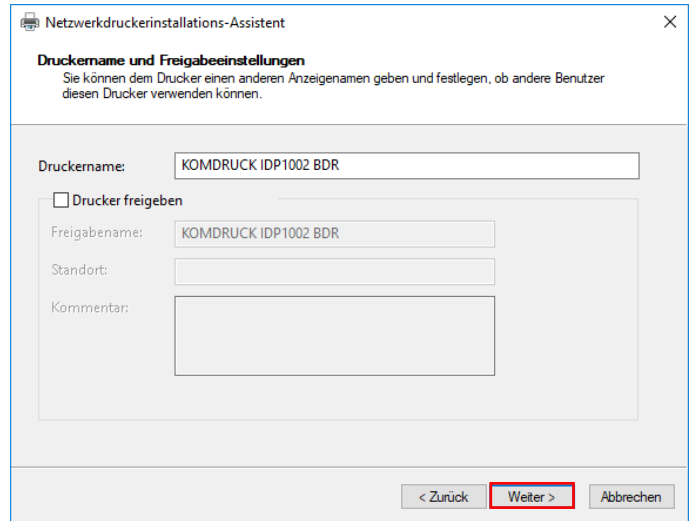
Netzwerkdruckerinstallations-Assistent

×

Druckername und Freigabeeinstellungen

Sie können dem Drucker einen anderen Anzeigenamen geben und festlegen, ob andere Benutzer diesen Drucker verwenden können.

Druckername: KOMDRUCK IDP1002 BDR

Drucker freigeben

Freigabename: KOMDRUCK IDP1002 BDR

Standort:

Kommentar:

< Zurück

Weiter >

Abbrechen